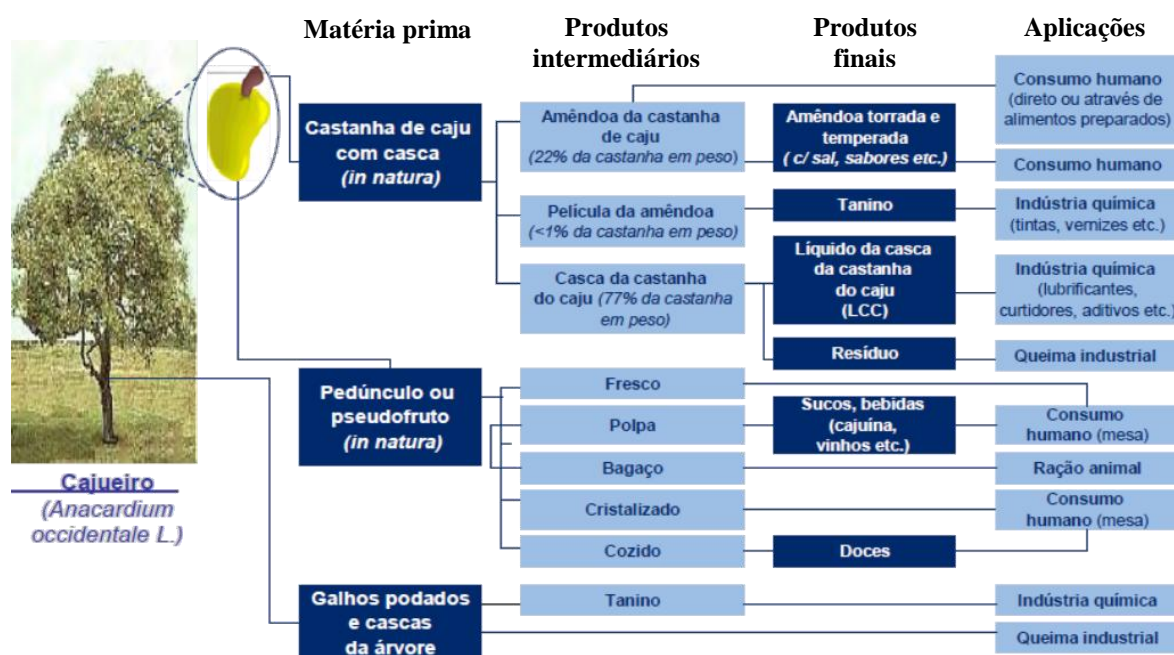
Matéria prima

Produtos intermediários

Produtos finais

Aplicações

Cajueiro
(Anacardium occidentale L.)

Castanha de caju com casca
(in natura)

Amêndoa da castanha de caju
(22% da castanha em peso)

Amêndoa torrada e temperada
( c/ sal, sabores etc.)

Consumo humano
(direto ou através de alimentos preparados)

Consumo humano

Película da amêndoa
(<1% da castanha em peso)

Tanino

Indústria química
(tintas, vernizes etc.)

Casca da castanha do caju (77% da castanha em peso)

Líquido da casca da castanha do caju
(LCC)

Indústria química
(lubrificantes, curtidores, aditivos etc.)

Resíduo

Queima industrial

Pedúnculo ou pseudofruto
(in natura)

Fresco

Polpa

Sucos, bebidas
(cajuína, vinhos etc.)

Consumo humano (mesa)

Bagaço

Ração animal

Cristalizado

Consumo humano (mesa)

Cozido

Doces

Galhos podados e cascas da árvore

Tanino

Indústria química

Queima industrial